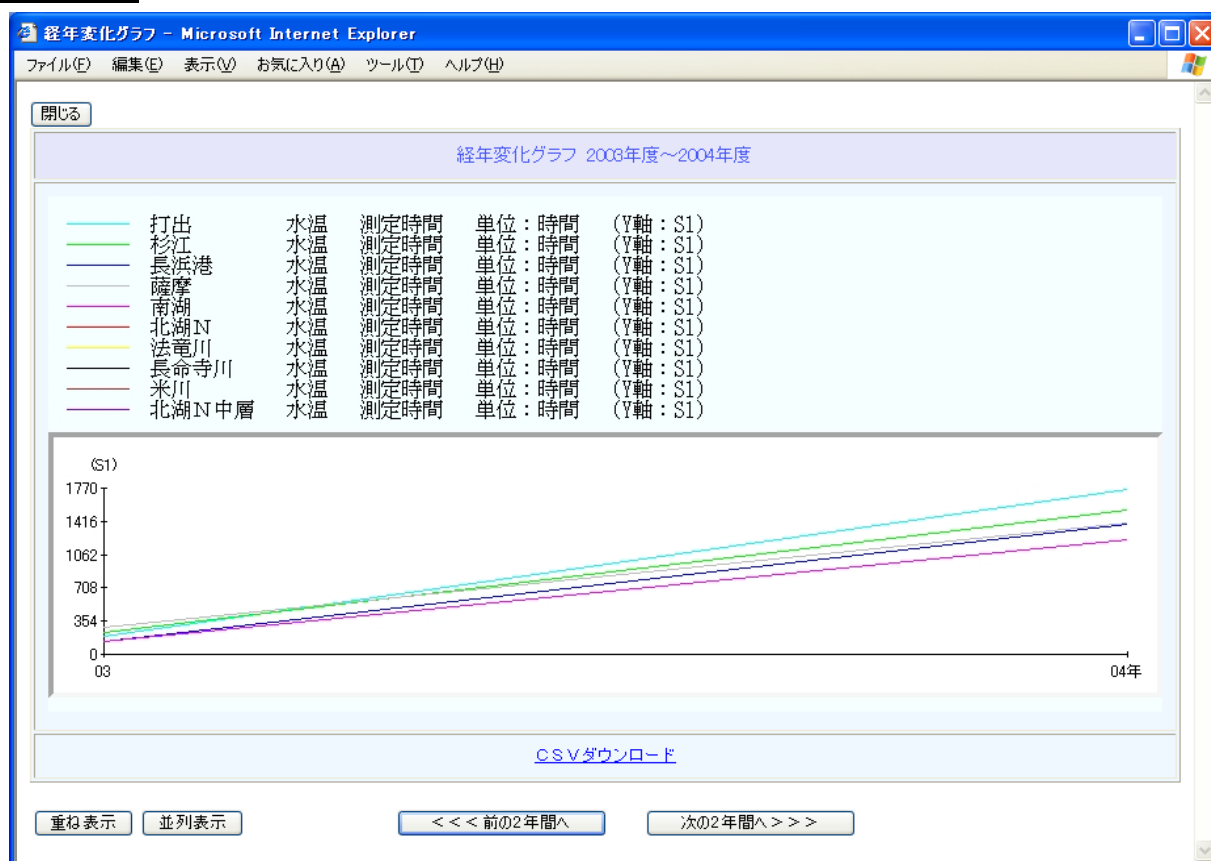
経年変化グラフ - Microsoft Internet Explorer

ファイル(F) 編集(E) 表示(V) お気に入り(A) ツール(T) ヘルプ(H)

閉じる

経年変化グラフ 2003年度～2004年度

| | | | | |
|---|---|---|---|---|
| 打出 | 水温 | 測定時間 | 単位：時間 | (Y軸：S1) |
| 杉江 | 水温 | 測定時間 | 単位：時間 | (Y軸：S1) |
| 長浜港 | 水温 | 測定時間 | 単位：時間 | (Y軸：S1) |
| 薩摩 | 水温 | 測定時間 | 単位：時間 | (Y軸：S1) |
| 南湖 | 水温 | 測定時間 | 単位：時間 | (Y軸：S1) |
| 北湖N | 水温 | 測定時間 | 単位：時間 | (Y軸：S1) |
| 法竜川 | 水温 | 測定時間 | 単位：時間 | (Y軸：S1) |
| 長命寺川 | 水温 | 測定時間 | 単位：時間 | (Y軸：S1) |
| 米川 | 水温 | 測定時間 | 単位：時間 | (Y軸：S1) |
| 北湖N中層 | 水温 | 測定時間 | 単位：時間 | (Y軸：S1) |

(S1)
1770
1416
1062
708
354
0
03
04年

CSVダウンロード

重ね表示 並列表示 <<< 前の2年間へ 次の2年間へ>>>